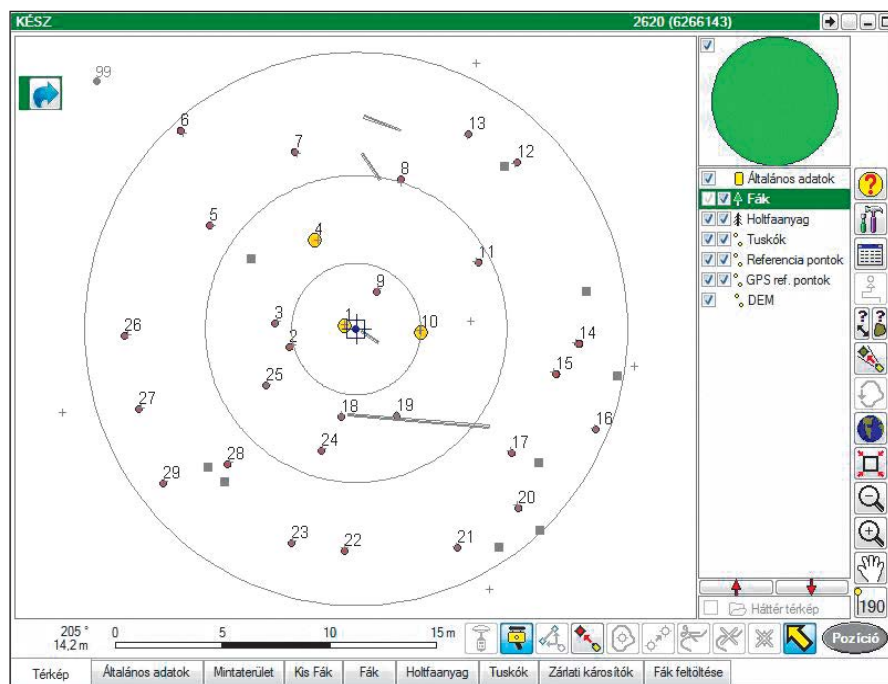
KÉSZ

2620 (6266143)

99
6
7
13
12
8
5
4
11
9
3
1
10
26
2
14
15
25
27
18
19
16
24
17
28
29
20
23
22
21

Általános adatok
Fák
Holtfaanyag
Tuskók
Referencia pontok
GPS ref. pontok
DEM

Háttér térkép

190

205 °
14,2 m

0
5
10
15 m

Pozíció

Térkép
Általános adatok
Mintaterület
Kis Fák
Fák
Holtfaanyag
Tuskók
Zárlati károsítók
Fák feltöltése